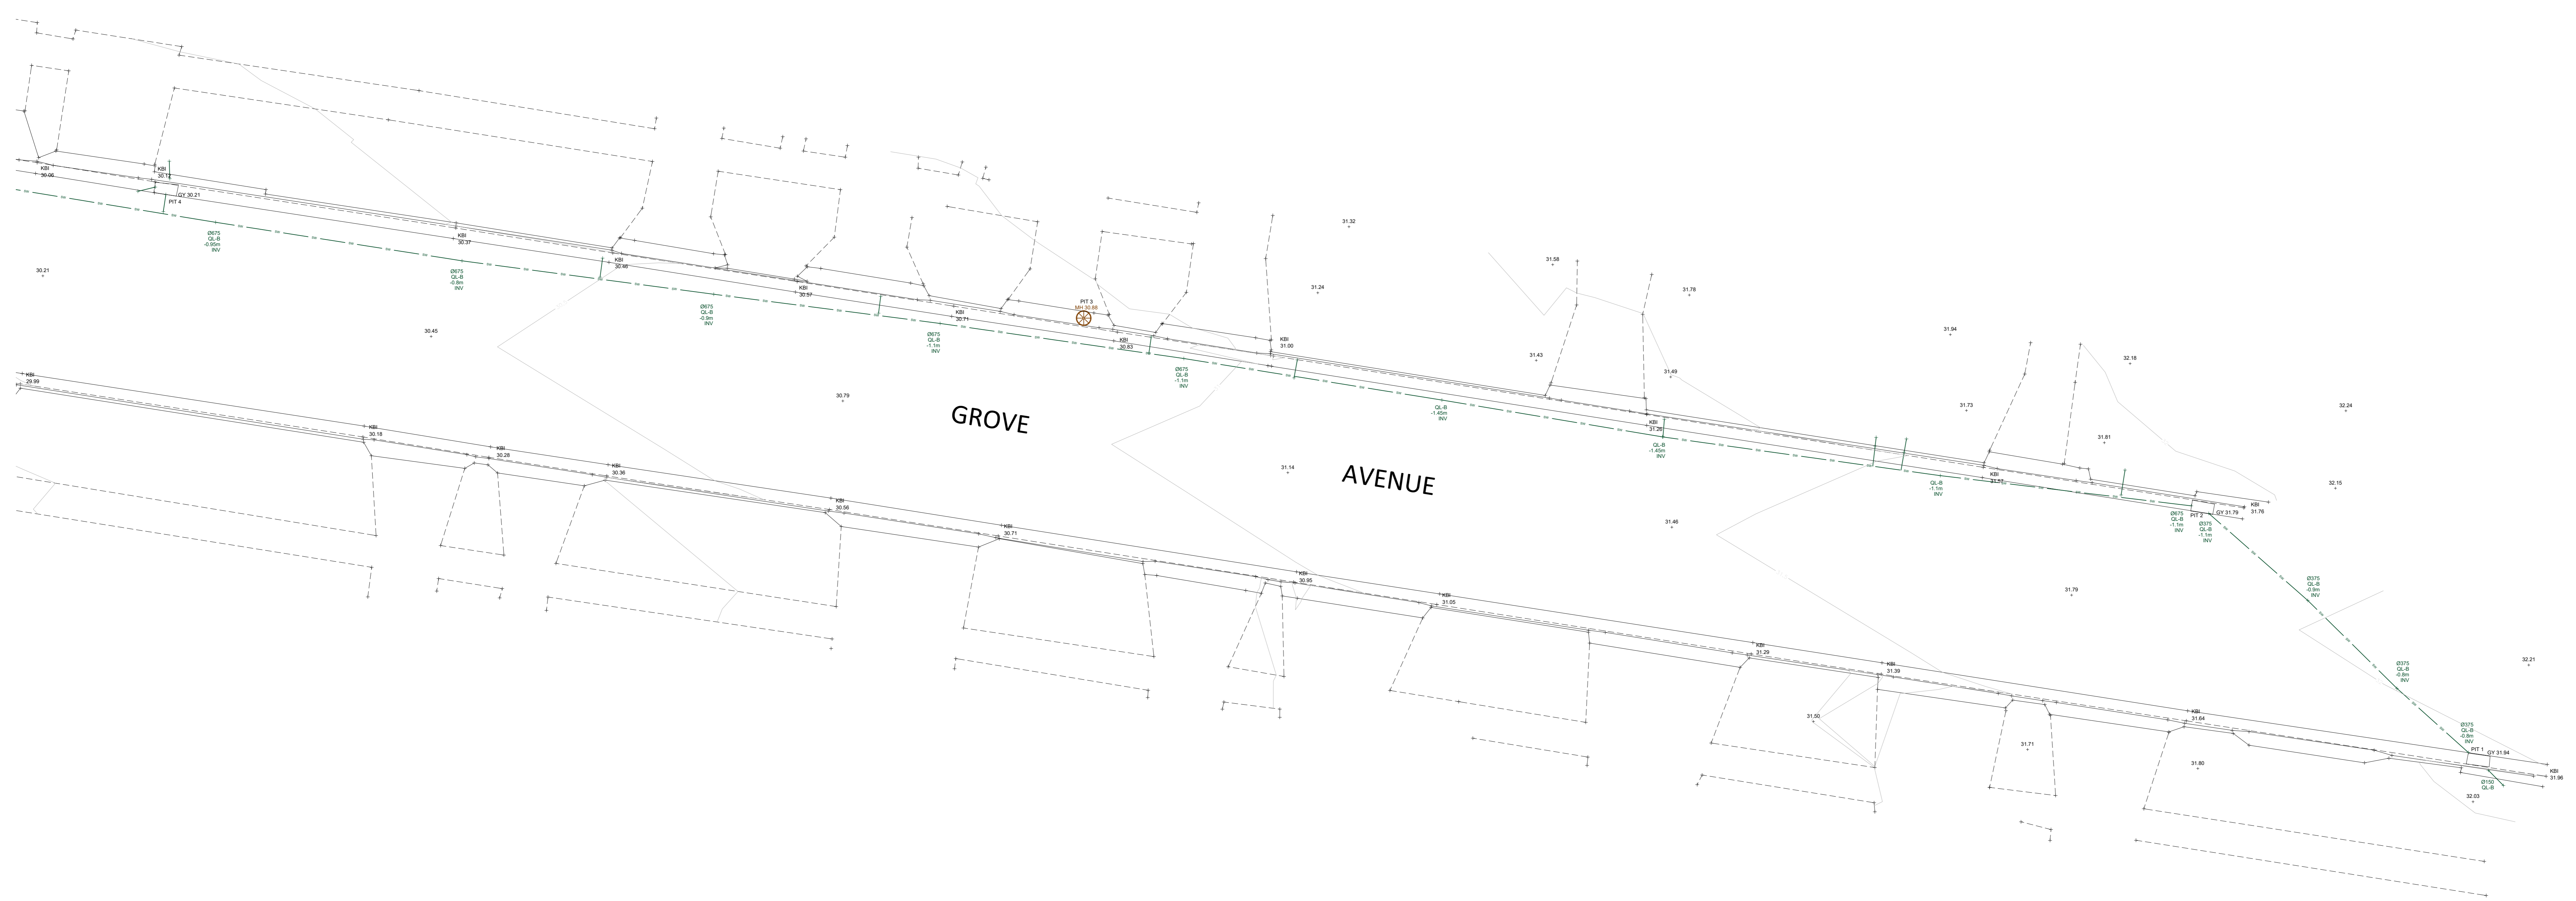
KBI
30.06

KBI
30.12

GY 30.21
PIT 4

Ø675
QL-B
-0.95m
INV

30.21

KBI
30.37

Ø675
QL-B
-0.8m
INV

KBI
30.46

KBI
30.57

Ø675
QL-B
-0.9m
INV

30.45

KBI
30.71

Ø675
QL-B
-1.1m
INV

PIT 3
MH 30.88

KBI
30.83

31.32

KBI
31.00

Ø675
QL-B
-1.1m
INV

31.24

31.58

31.43

31.78

31.49

QL-B
-1.45m
INV

KBI
31.26

QL-B
-1.45m
INV

31.94

32.18

31.73

32.24

31.81

QL-B
-1.1m
INV

KBI
31.51

32.15

KBI
31.76

GY 31.79
PIT 2

Ø675
QL-B
-1.1m
INV

Ø375
QL-B
-1.1m
INV

KBI
29.99

30.79

GROVE

AVENUE

KBI
30.18

KBI
30.28

KBI
30.36

31.14

KBI
30.56

KBI
30.71

31.46

KBI
30.95

KBI
31.05

Ø375
QL-B
-0.9m
INV

31.79

KBI
31.29

KBI
31.39

Ø375
QL-B
-0.8m
INV

32.21

31.50

31.71

KBI
31.64

Ø375
QL-B
-0.8m
INV

PIT 1
GY 31.94

31.80

Ø150
QL-B

KBI
31.96

32.03